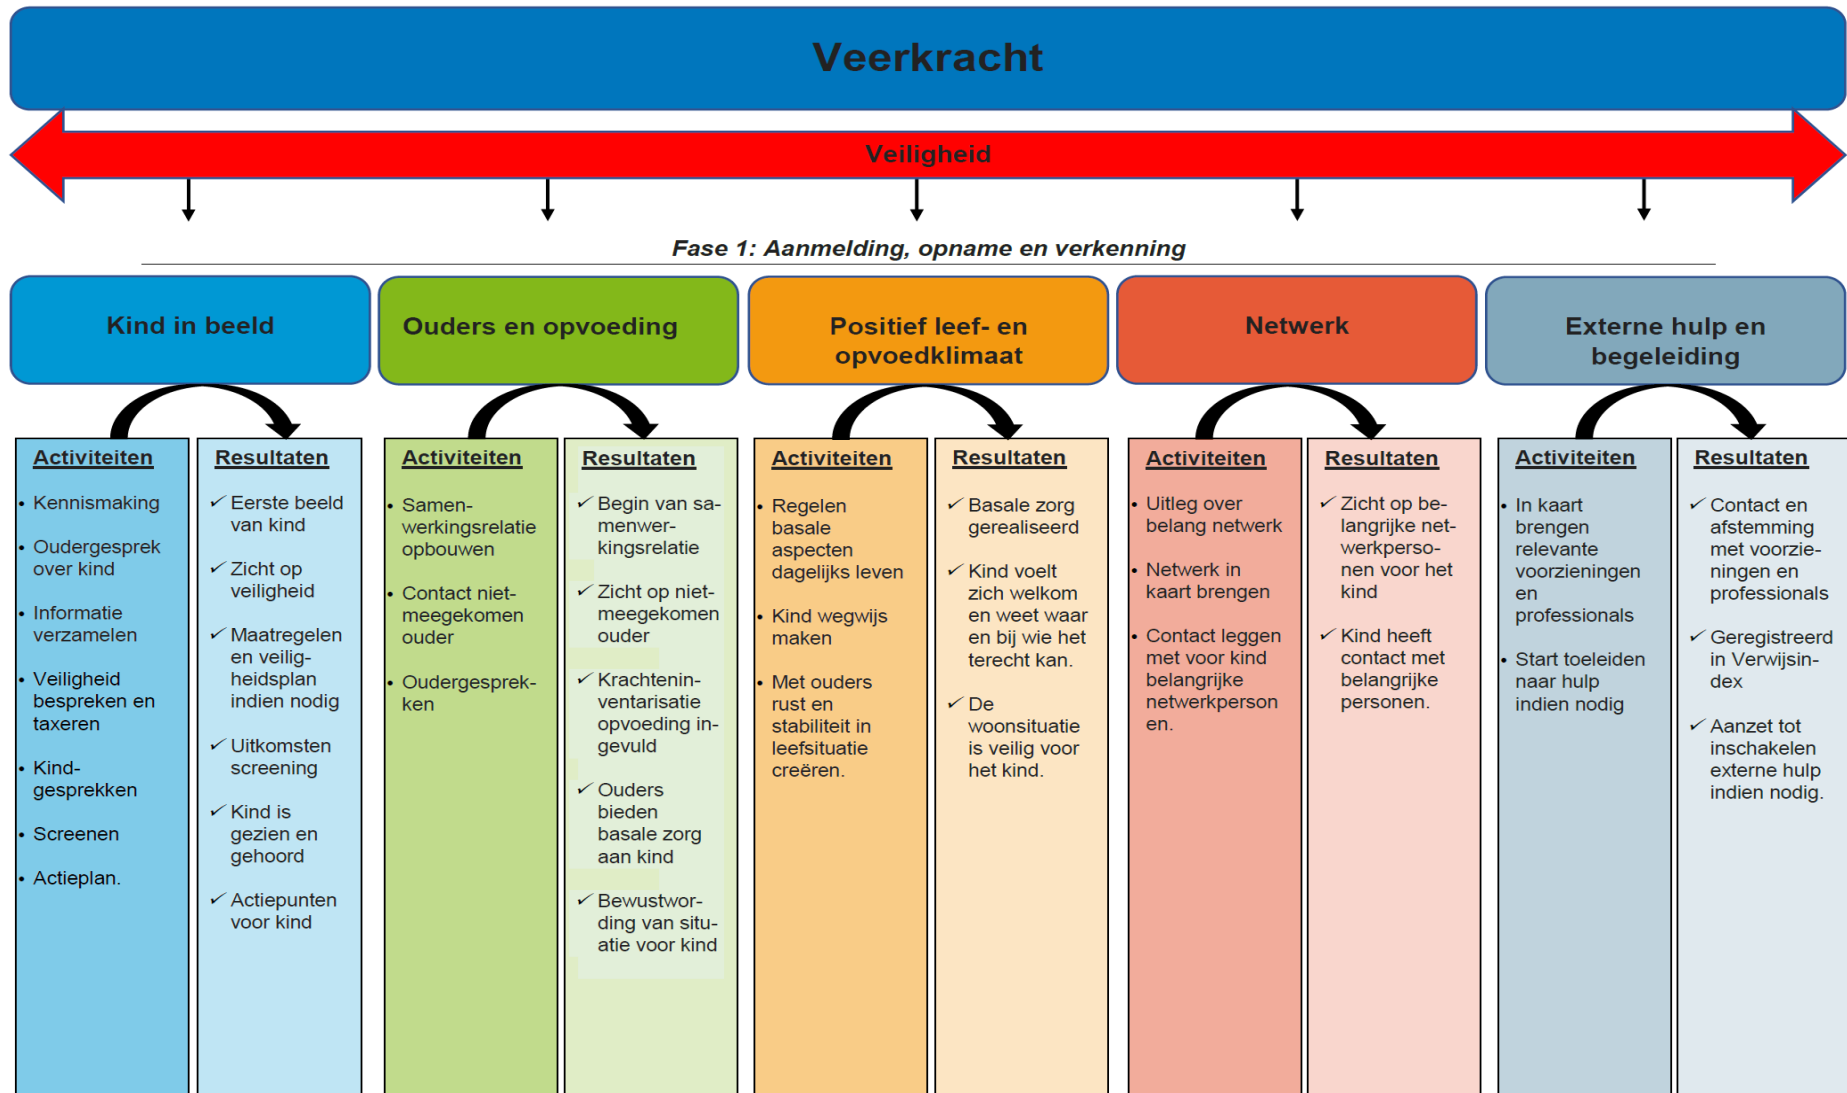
Veerkracht

Veiligheid

Fase 1: Aanmelding, opname en verkenning

Kind in beeld

Activiteiten
• Kennismaking
• Oudergesprek over kind
• Informatie verzamelen
• Veiligheid bespreken en taxeren
• Kind-gesprekken
• Screenen
• Actieplan.

Resultaten
✓ Eerste beeld van kind
✓ Zicht op veiligheid
✓ Maatregelen en veiligheidsplan indien nodig
✓ Uitkomsten screening
✓ Kind is gezien en gehoord
✓ Actiepunten voor kind

Ouders en opvoeding

Activiteiten
• Samen-werkingsrelatie opbouwen
• Contact niet-meegekomen ouder
• Oudergesprekken

Resultaten
✓ Begin van samenwer-kingsrelatie
✓ Zicht op niet-meegekomen ouder
✓ Krachteninventarisatie opvoeding ingevuld
✓ Ouders bieden basale zorg aan kind
✓ Bewustwording van situatie voor kind

Positief leef- en opvoedklimaat

Activiteiten
• Regelen basale aspecten dagelijks leven
• Kind wegwijs maken
• Met ouders rust en stabiliteit in leefsituatie creëren.

Resultaten
✓ Basale zorg gerealiseerd
✓ Kind voelt zich welkom en weet waar en bij wie het terecht kan.
✓ De woonsituatie is veilig voor het kind.

Netwerk

Activiteiten
• Uitleg over belang netwerk
• Netwerk in kaart brengen
• Contact leggen met voor kind belangrijke netwerkperson en.

Resultaten
✓ Zicht op belangrijke net-werkperso-nen voor het kind
✓ Kind heeft contact met belangrijke personen.

Externe hulp en begeleiding

Activiteiten
• In kaart brengen relevante voorzieningen en professionals
• Start toeleiden naar hulp indien nodig

Resultaten
✓ Contact en afstemming met voorzie-ningen en professionals
✓ Geregistreerd in Verwijsin-dex
✓ Aanzet tot inschakelen externe hulp indien nodig.